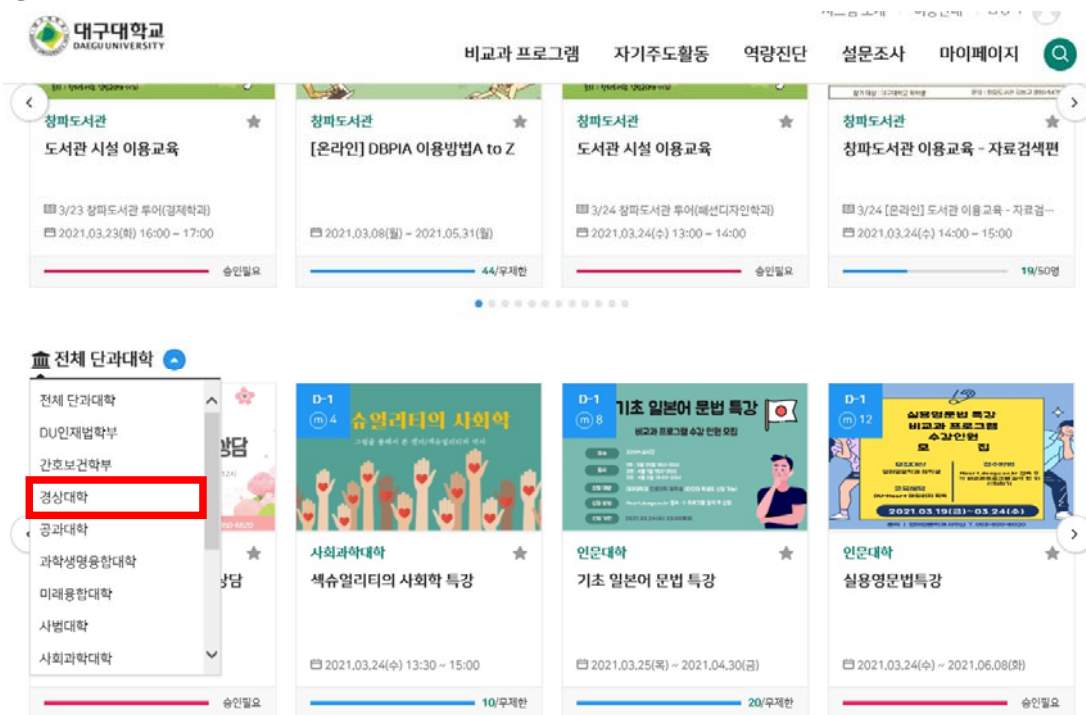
대구대학교
DAEGU UNIVERSITY

비교과 프로그램 자기주도활동 역량진단 설문조사 마이페이지

창파도서관
도서관 시설 이용교육
3/23 창파도서관 투어(경제학과)
2021.03.23(화) 16:00 ~ 17:00
승인필요

창파도서관
[온라인] DBPIA 이용방법A to Z
2021.03.08(월) ~ 2021.05.31(월)
44/무제한

창파도서관
도서관 시설 이용교육
3/24 창파도서관 투어(패션디자인학과)
2021.03.24(수) 13:00 ~ 14:00
승인필요

창파도서관
창파도서관 이용교육 - 자료검색편
3/24 [온라인] 도서관 이용교육 - 자료검...
2021.03.24(수) 14:00 ~ 15:00
19/50명

전체 단과대학

전체 단과대학
DU인재법학부
간호보건학부
경상대학
공과대학
과학생명융합대학
미래융합대학
사범대학
사회과학대학

D-1
4
섹슈얼리티의 사회학
사회과학대학
섹슈얼리티의 사회학 특강
2021.03.24(수) 13:30 ~ 15:00
10/무제한

D-1
8
기초 일본어 문법 특강
비교과 프로그램 수강 인원 모집
인문대학
기초 일본어 문법 특강
2021.03.25(목) ~ 2021.04.30(금)
20/무제한

D-1
12
실용영문법 특강
비교과 프로그램
수강인원
모 집
2021.03.19(금) ~ 03.24(수)
인문대학
실용영문법특강
2021.03.24(수) ~ 2021.06.08(화)
승인필요

상담
승인필요